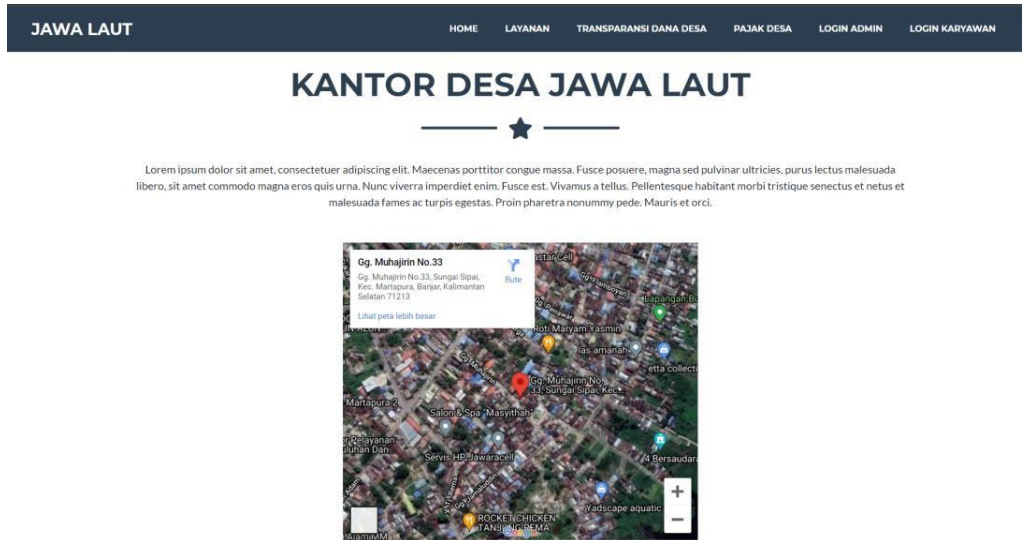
JAWA LAUT

HOME LAYANAN TRANSPARANSI DANA DESA PAJAK DESA LOGIN ADMIN LOGIN KARYAWAN

KANTOR DESA JAWA LAUT

Lorem ipsum dolor sit amet, consectetuer adipiscing elit. Maecenas porttitor congue massa. Fusce posuere, magna sed pulvinar ultricies, purus lectus malesuada libero, sit amet commodo magna eros quis urna. Nunc viverra imperdiet enim. Fusce est. Vivamus a tellus. Pellentesque habitant morbi tristique senectus et netus et malesuada fames ac turpis egestas. Proin pharetra nonummy pede. Mauris et orci.

Gg. Muhajirin No.33
Gg. Muhajirin No.33, Sungai Sipai, Kec. Martapura, Banjar, Kalimantan Selatan 71213
Rute
Lihat peta lebih besar

Roti Maryam Yasmin
las amanah
etta collect
Lapangan Bu
Gg. Muhajirin No. 33, Sungai Sipai, Kec.
Martapura 2
Salon & Spa "Masyithah"
Pelayanan
Servis HP Jawaracell
4 Bersaudara
Yadscape aquatic
ROCKET CHICKEN TANJUNG REMA
+
−